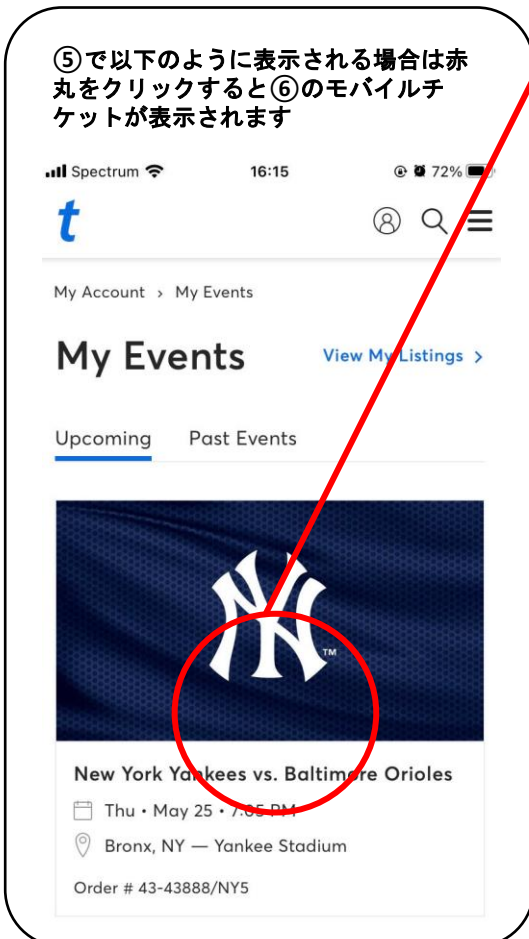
⑤で以下のように表示される場合は赤丸をクリックすると⑥のモバイルチケットが表示されます

Spectrum 16:15 72%

t

My Account › My Events

My Events

View My Listings ›

Upcoming Past Events

NY

New York Yankees vs. Baltimore Orioles

Thu • May 25 • 7:05 PM

Bronx, NY — Yankee Stadium

Order # 43-43888/NY5